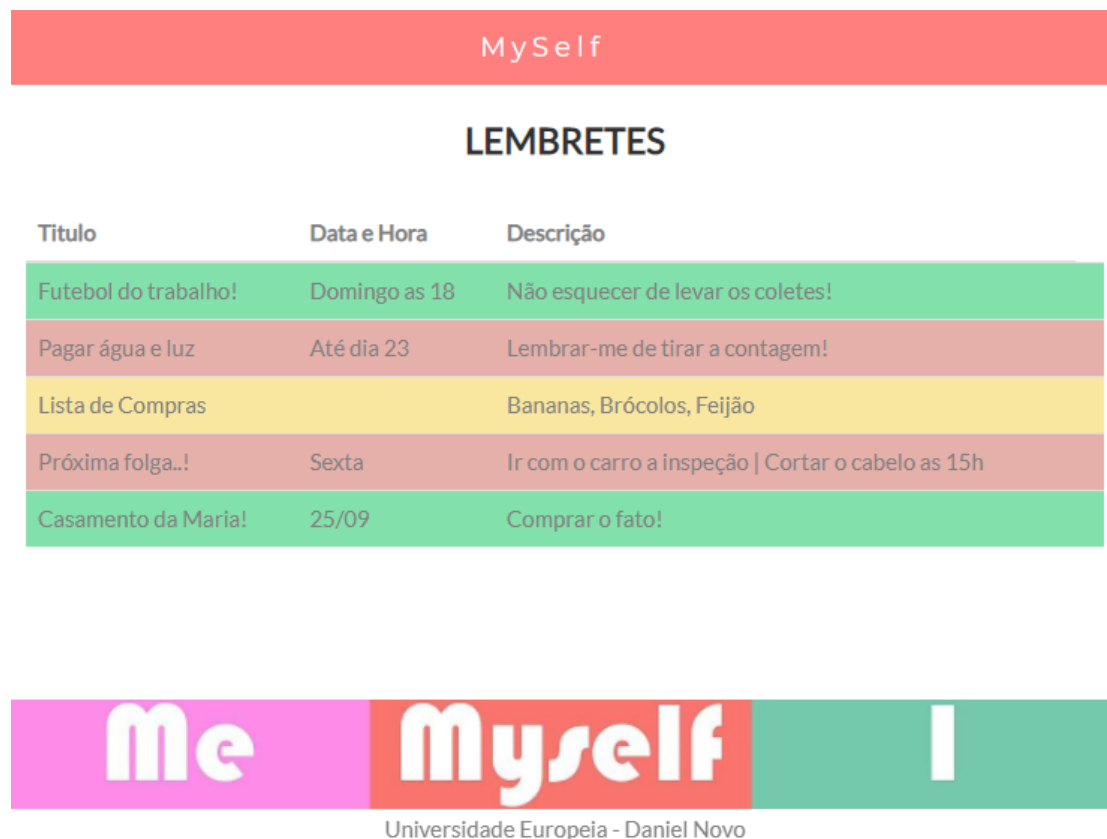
MySelf

LEMBRETES

| Titulo | Data e Hora | Descrição |
|---|---|---|
| Futebol do trabalho! | Domingo as 18 | Não esquecer de levar os coletes! |
| Pagar água e luz | Até dia 23 | Lembrar-me de tirar a contagem! |
| Lista de Compras | | Bananas, Brócolos, Feijão |
| Próxima folga..! | Sexta | Ir com o carro a inspeção \| Cortar o cabelo as 15h |
| Casamento da Maria! | 25/09 | Comprar o fato! |

Me Myself I

Universidade Europeia - Daniel Novo